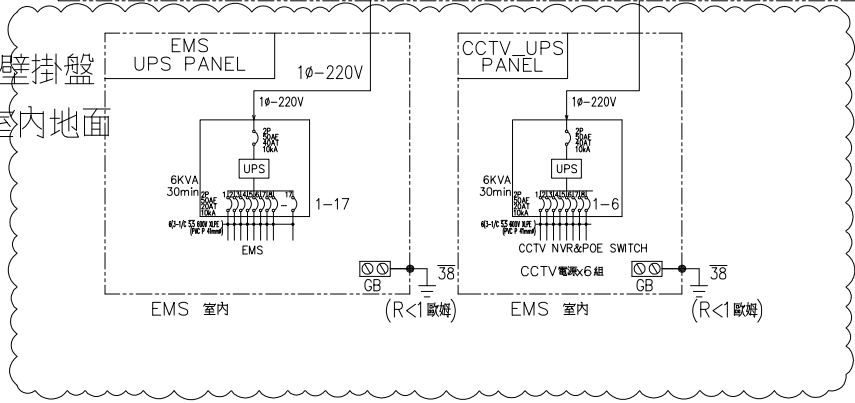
壁掛盤

室內地面

EMS
UPS PANEL

1ø-220V

1ø-220V

2P
50AF
30AT
10kA

UPS

6KVA
30min

2P
50AF
20AT
10kA

1 2 3 4 5 6 7 8 ... 17

1-17

6(3-1/C 5.5 600V XLPE)
(PVC P 41mm)

EMS

GB

38

EMS 室內

(R<1歐姆)

CCTV_UPS
PANEL

1ø-220V

2P
50AF
40AT
10kA

UPS

6KVA
30min

2P
50AF
20AT
10kA

1 2 3 4 5 6 7 8

1-6

6(3-1/C 5.5 600V XLPE)
(PVC P 41mm)

CCTV NVR&POE SWITCH

CCTV電源x6組

GB

38

EMS 室內

(R<1歐姆)